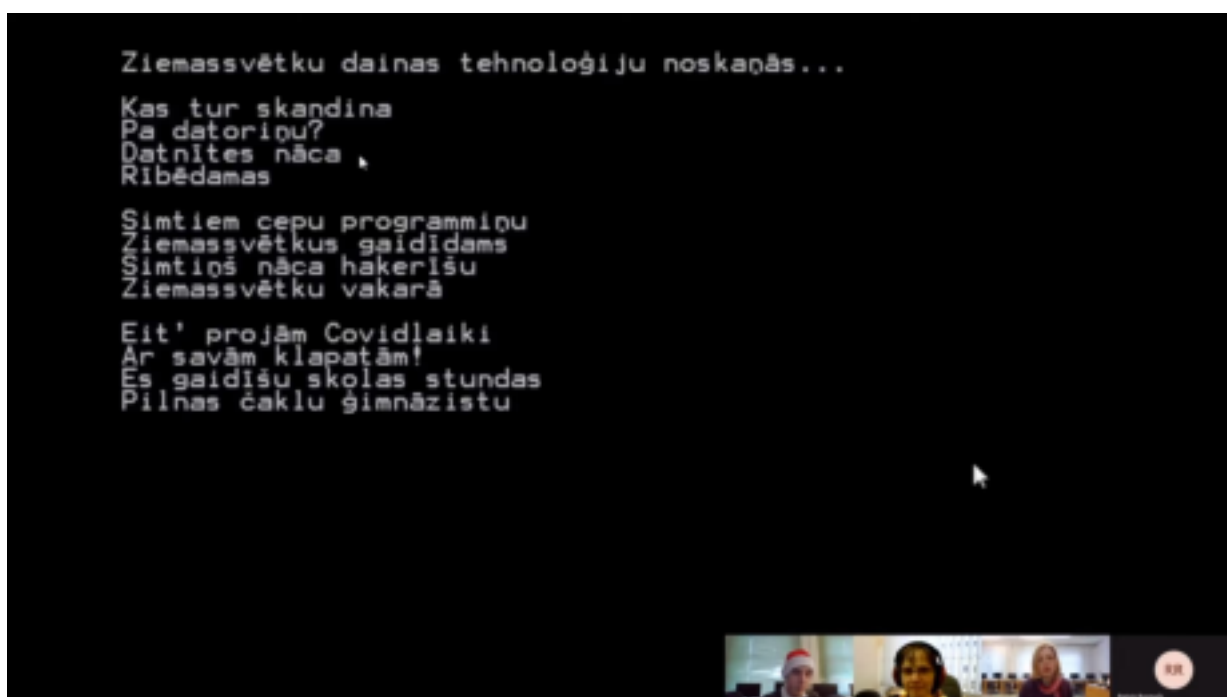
Ziemassvētku dainas tehnoloģiju noskaņās...

Kas tur skandina
Pa datoriņu?
Datnītes nāca
Rībēdamas

Šimtiem cepu programmiņu
Ziemassvētkus gaidīdams
Šimtiņš nāca hakerīšu
Ziemassvētku vakarā

Eit' projām Covidlaiki
Ar savām klapatām!
Es gaidīšu skolas stundas
Pilnas čaklu ģimnāzistu